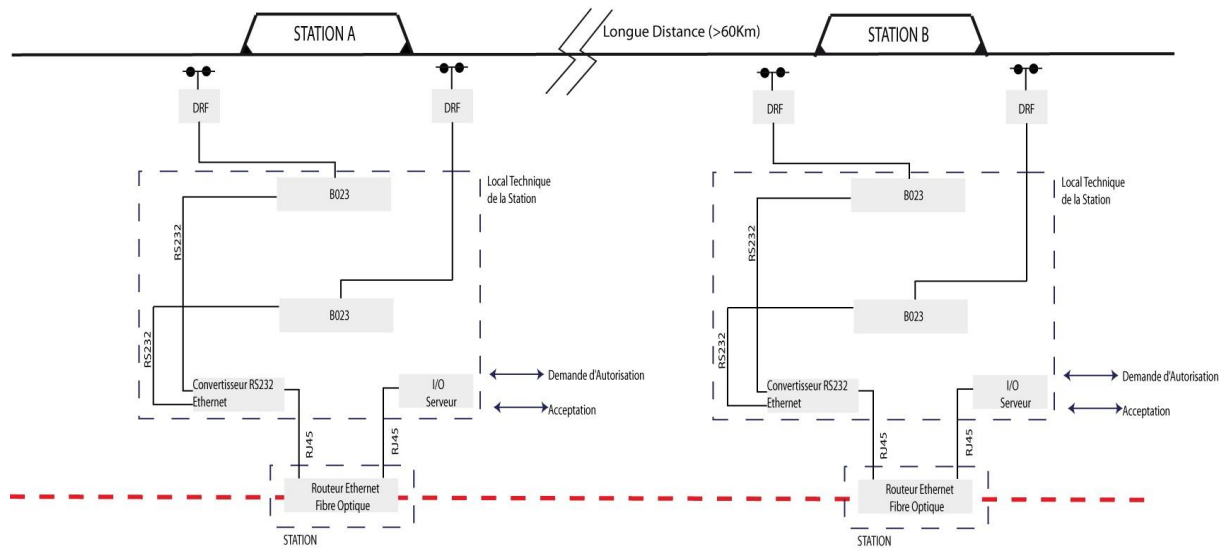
STATION A

Longue Distance (>60Km)

STATION B

DRF

DRF

DRF

DRF

Local Technique de la Station

B023

RS232

B023

RS232

Convertisseur RS232 Ethernet

I/O Serveur

Demande d'Autorisation

Acceptation

RJ45

RJ45

Routeur Ethernet Fibre Optique

STATION

Local Technique de la Station

B023

RS232

B023

RS232

Convertisseur RS232 Ethernet

I/O Serveur

Demande d'Autorisation

Acceptation

RJ45

RJ45

Routeur Ethernet Fibre Optique

STATION